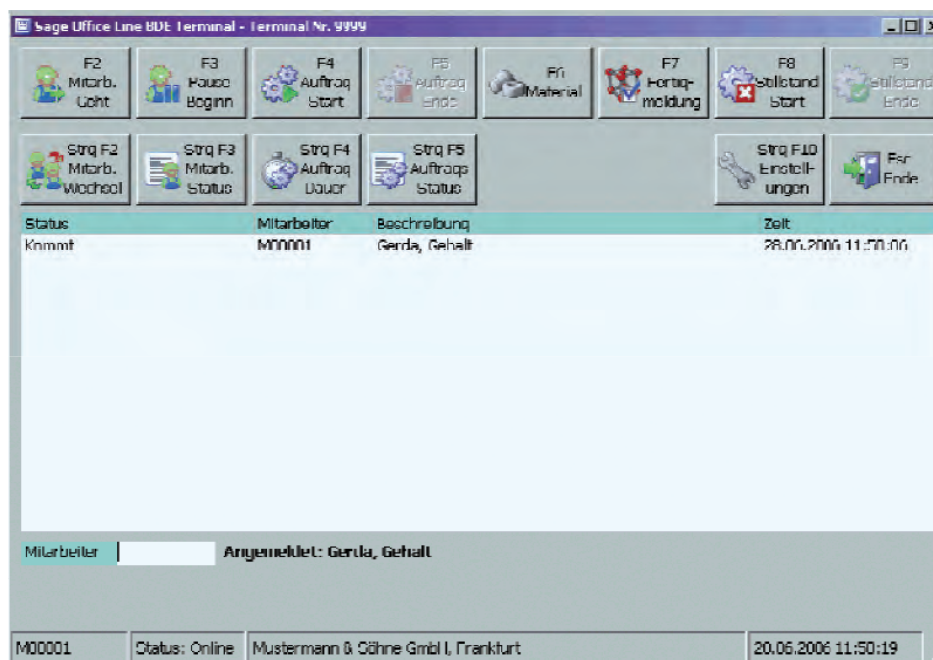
Sage Office Line BDE Terminal - Terminal Nr. 9999

F2 Mitarb. Geht

F3 Pause Beginn

F4 Auftrag Start

F5 Auftrag Ende

F6 Material

F7 Fertigmeldung

F8 Stillstand Start

F9 Stillstand Ende

Strg F2 Mitarb. Wechsel

Strg F3 Mitarb. Status

Strg F4 Auftrag Dauer

Strg F5 Auftrags Status

Strg F10 Einstellungen

Esc Ende

| Status | Mitarbeiter | Beschreibung | Zeit |
|---|---|---|---|
| Kommt | M00001 | Gerda, Gehalt | 20.06.2006 11:50:00 |

Mitarbeiter

Angemeldet: Gerda, Gehalt

M00001 | Status: Online | Mustermann & Söhne GmbH, Frankfurt | 20.06.2006 11:50:19